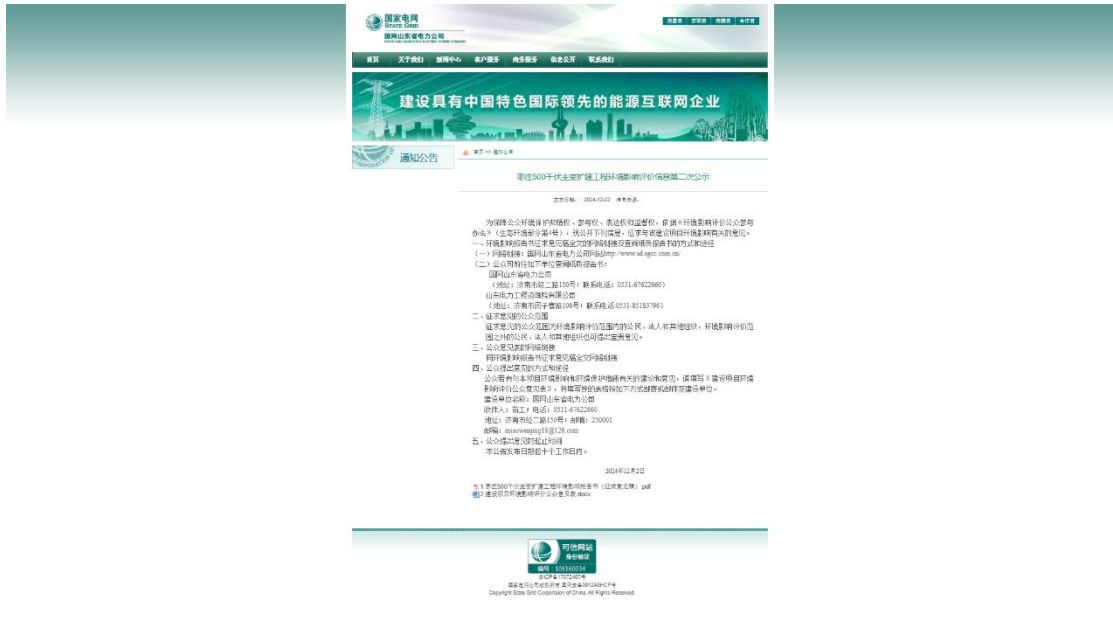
国家电网 STATE GRID
国网山东省电力公司

网站首页 | 学联网 | 网站导航 | 专项行动

首页 关于我们 新闻中心 客户服务 商务服务 信息公开 联系我们

建设具有中国特色国际领先的能源互联网企业

通知公告

首页 >> 通知公告

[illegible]500千伏主变扩建工程环境影响评价信息第二次公示

发布日期： 2024-12-02 信息来源：

为保障公众环境保护知情权、参与权、表达权和监督权，依据《环境影响评价公众参与办法》（生态环境部令第4号），现公开下列信息，征求与该建设项目环境影响有关的意见。

一、环境影响报告书征求意见稿全文的网络链接及查阅纸质报告书的方式和途径

（一）网络链接：国网山东省电力公司网站http://www.sd.sgcc.com.cn/

（二）公众可前往如下单位查阅纸质报告书：

国网山东省电力公司

（地址：济南市经二路150号；联系电话：0531-67622660）

山东电力工程咨询院有限公司

（地址：济南市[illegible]106号；联系电话0531-85183796）

二、征求意见的公众范围

征求意见的公众范围为环境影响评价范围内的公民、法人和其他组织，环境影响评价范围之外的公民、法人和其他组织也可提出意见。

三、公众意见表的网络链接

同环境影响报告书征求意见稿全文网络链接

四、公众提出意见的方式和途径

公众若有与本项目环境影响和环境保护措施有关的建议和意见，请填写《建设项目环境影响评价公众意见表》，将填写好的表格按如下方式邮寄或送至建设单位。

建设单位名称：国网山东省电力公司

联系人：苗工；电话：0531-67622660

地址：济南市经二路150号；邮编：250001

邮箱：miaowenjing18@126.com

五、公众提出意见的起止时间

本公告发布日期起十个工作日内。

2024年12月2日

1.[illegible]500千伏主变扩建工程环境影响报告书（征求意见稿）.pdf

2.建设项目环境影响评价公众意见表.docx

可信网站 身份验证

编号 106660034

鲁ICP备17072487号

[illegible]

Copyright State Grid Corporation of China. All Rights Reserved.